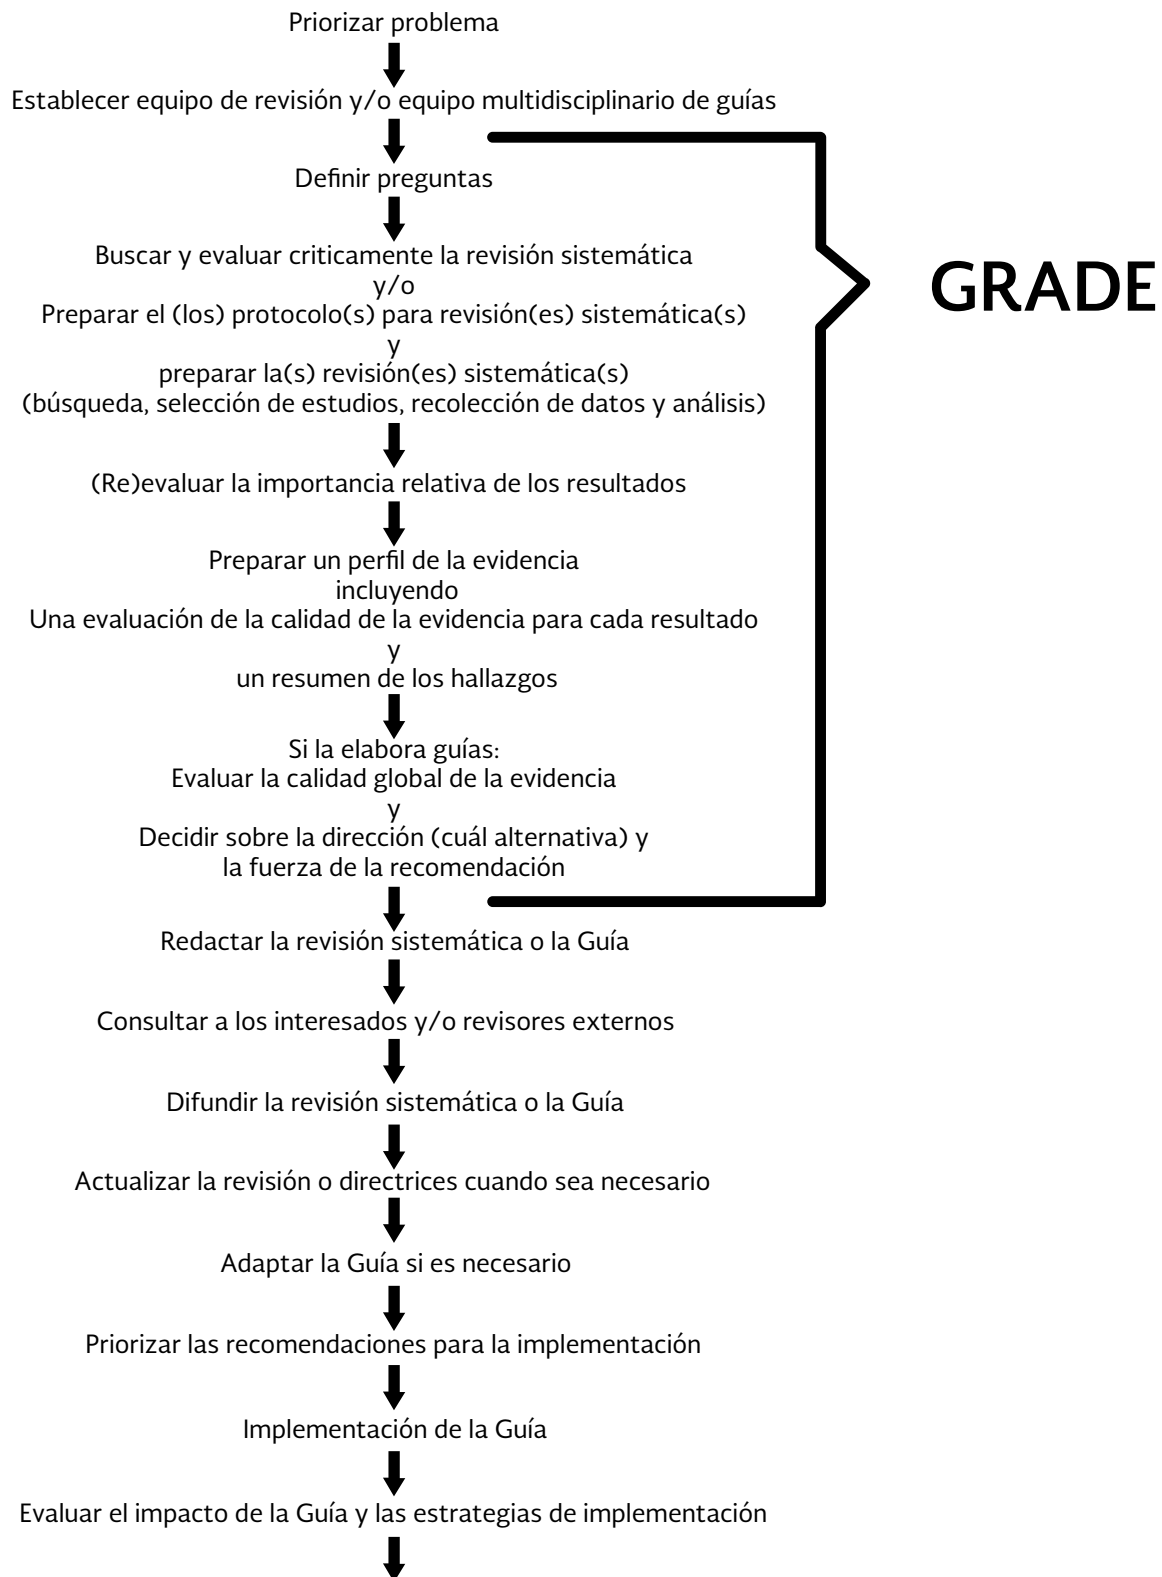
Priorizar problema

Establecer equipo de revisión y/o equipo multidisciplinario de guías

Definir preguntas

Buscar y evaluar criticamente la revisión sistemática
y/o
Preparar el (los) protocolo(s) para revisión(es) sistemática(s)
y
preparar la(s) revisión(es) sistemática(s)
(búsqueda, selección de estudios, recolección de datos y análisis)

(Re)evaluar la importancia relativa de los resultados

Preparar un perfil de la evidencia
incluyendo
Una evaluación de la calidad de la evidencia para cada resultado
y
un resumen de los hallazgos

Si la elabora guías:
Evaluar la calidad global de la evidencia
y
Decidir sobre la dirección (cuál alternativa) y
la fuerza de la recomendación

GRADE

Redactar la revisión sistemática o la Guía

Consultar a los interesados y/o revisores externos

Difundir la revisión sistemática o la Guía

Actualizar la revisión o directrices cuando sea necesario

Adaptar la Guía si es necesario

Priorizar las recomendaciones para la implementación

Implementación de la Guía

Evaluar el impacto de la Guía y las estrategias de implementación